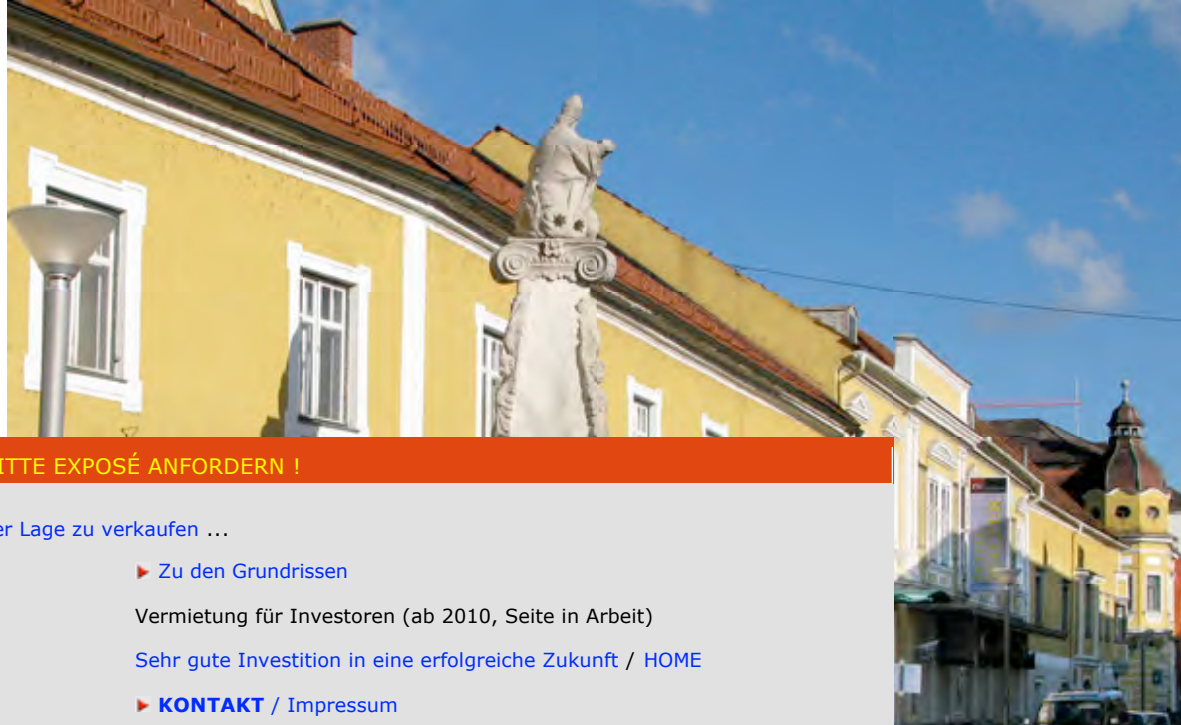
ITTE EXPOSÉ ANFORDERN !

er Lage zu verkaufen ...

Zu den Grundrissen

Vermietung für Investoren (ab 2010, Seite in Arbeit)

Sehr gute Investition in eine erfolgreiche Zukunft / HOME

KONTAKT / Impressum